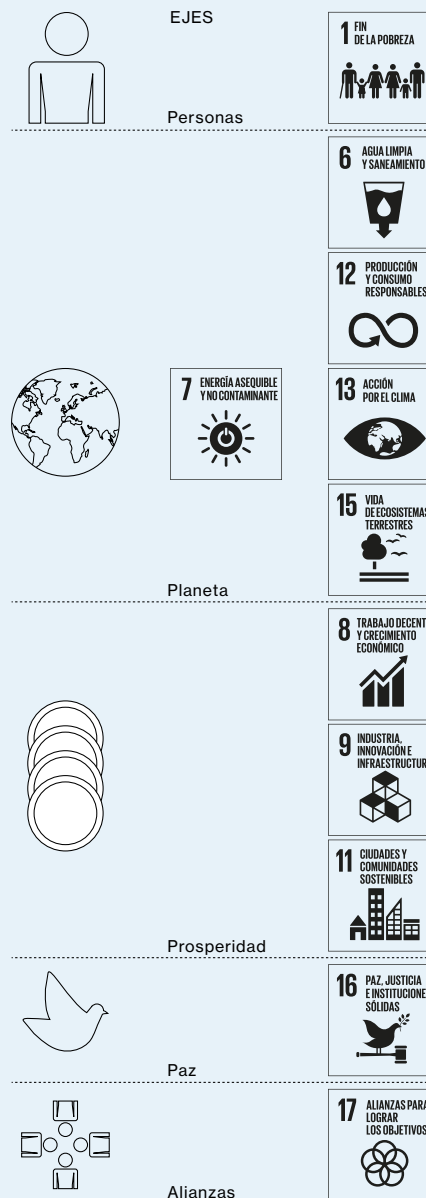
EJES

1 FIN DE LA POBREZA

Personas

6 AGUA LIMPIA Y SANEAMIENTO

12 PRODUCCIÓN Y CONSUMO RESPONSABLES

7 ENERGÍA ASEQUIBLE Y NO CONTAMINANTE

13 ACCIÓN POR EL CLIMA

15 VIDA DE ECOSISTEMAS TERRESTRES

Planeta

8 TRABAJO DECENT Y CRECIMIENTO ECONÓMICO

9 INDUSTRIA, INNOVACIÓN E INFRAESTRUCTUR

11 CIUDADES Y COMUNIDADES SOSTENIBLES

Prosperidad

16 PAZ, JUSTICIA E INSTITUCIONE SÓLIDAS

Paz

17 ALIANZAS PARA LOGRAR LOS OBJETIVOS

Alianzas